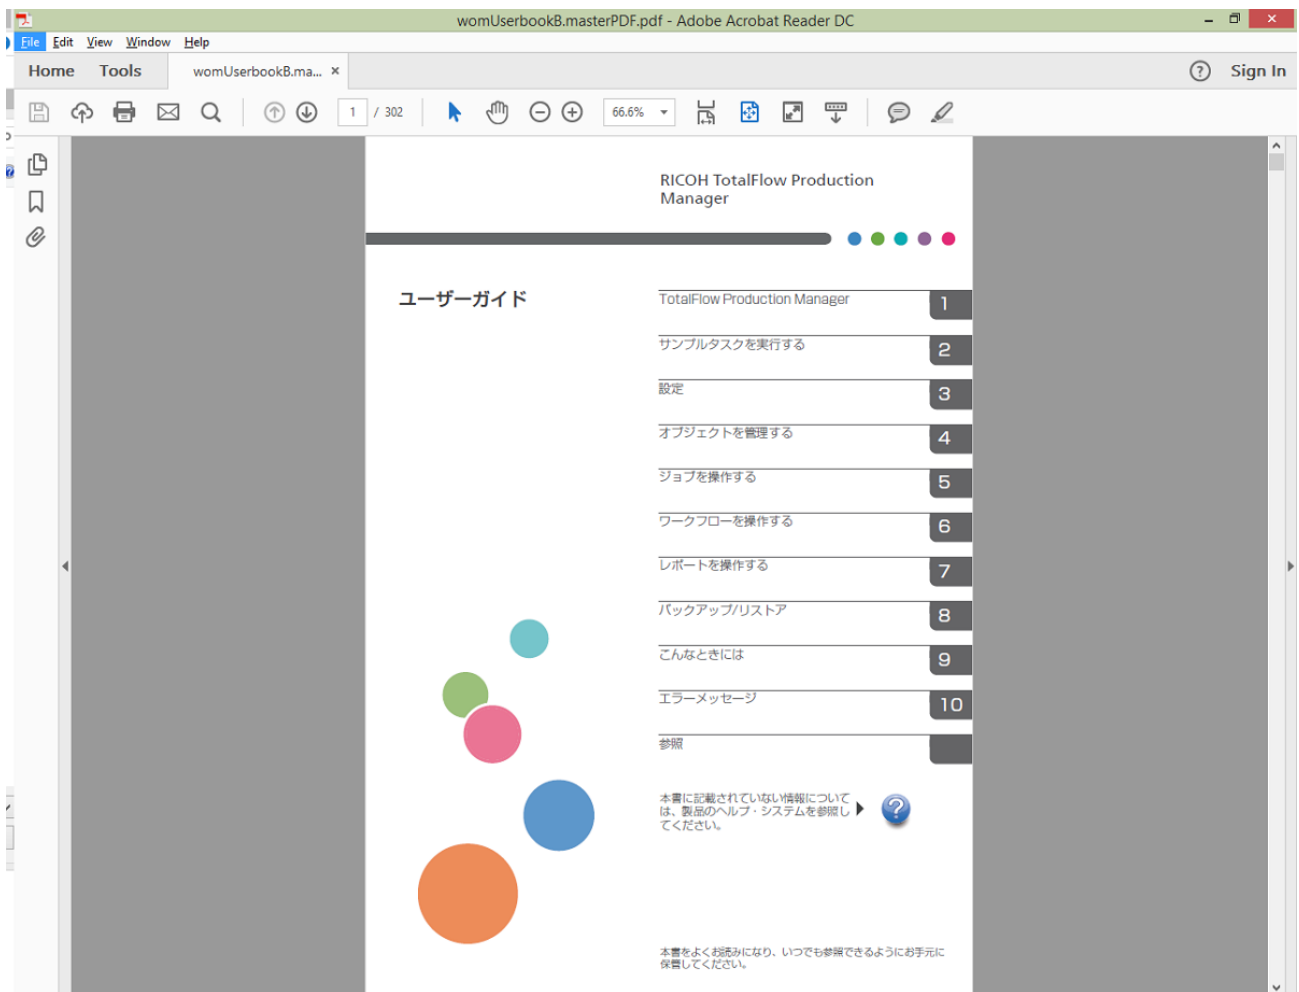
womUserbookB.masterPDF.pdf - Adobe Acrobat Reader DC

File Edit View Window Help

Home Tools womUserbookB.ma... × ? Sign In

1 / 302 66.6%

RICOH TotalFlow Production Manager

ユーザーガイド

TotalFlow Production Manager 1

サンプルタスクを実行する 2

設定 3

オブジェクトを管理する 4

ジョブを操作する 5

ワークフローを操作する 6

レポートを操作する 7

バックアップ/リストア 8

こんなときには 9

エラーメッセージ 10

参照

本書に記載されていない情報については、製品のヘルプ・システムを参照してください。

本書をよくお読みになり、いつでも参照できるようにお手元に保管してください。